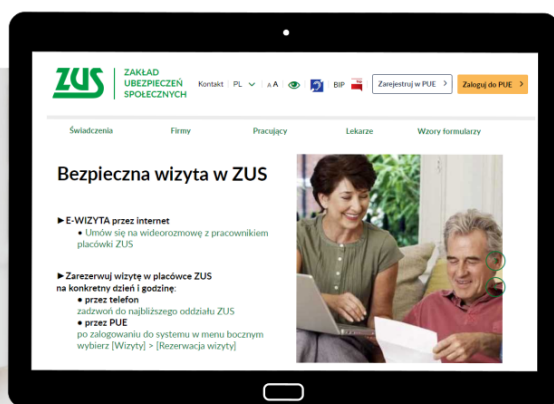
ZUS ZAKŁAD UBEZPIECZEŃ SPOŁECZNYCH

Kontakt | PL ∨ | A A | BIP | Zarejestruj w PUE > | Zaloguj do PUE >

Świadczenia | Firmy | Pracujący | Lekarze | Wzory formularzy

Bezpieczna wizyta w ZUS

►E-WIZYTA przez internet
• Umów się na wideorozmowę z pracownikiem placówki ZUS

►Zarezerwuj wizytę w placówce ZUS na konkretny dzień i godzinę:
• przez telefon
zadzwoń do najbliższego oddziału ZUS
• przez PUE
po zalogowaniu do systemu w menu bocznym wybierz [Wizyty] > [Rezerwacja wizyty]